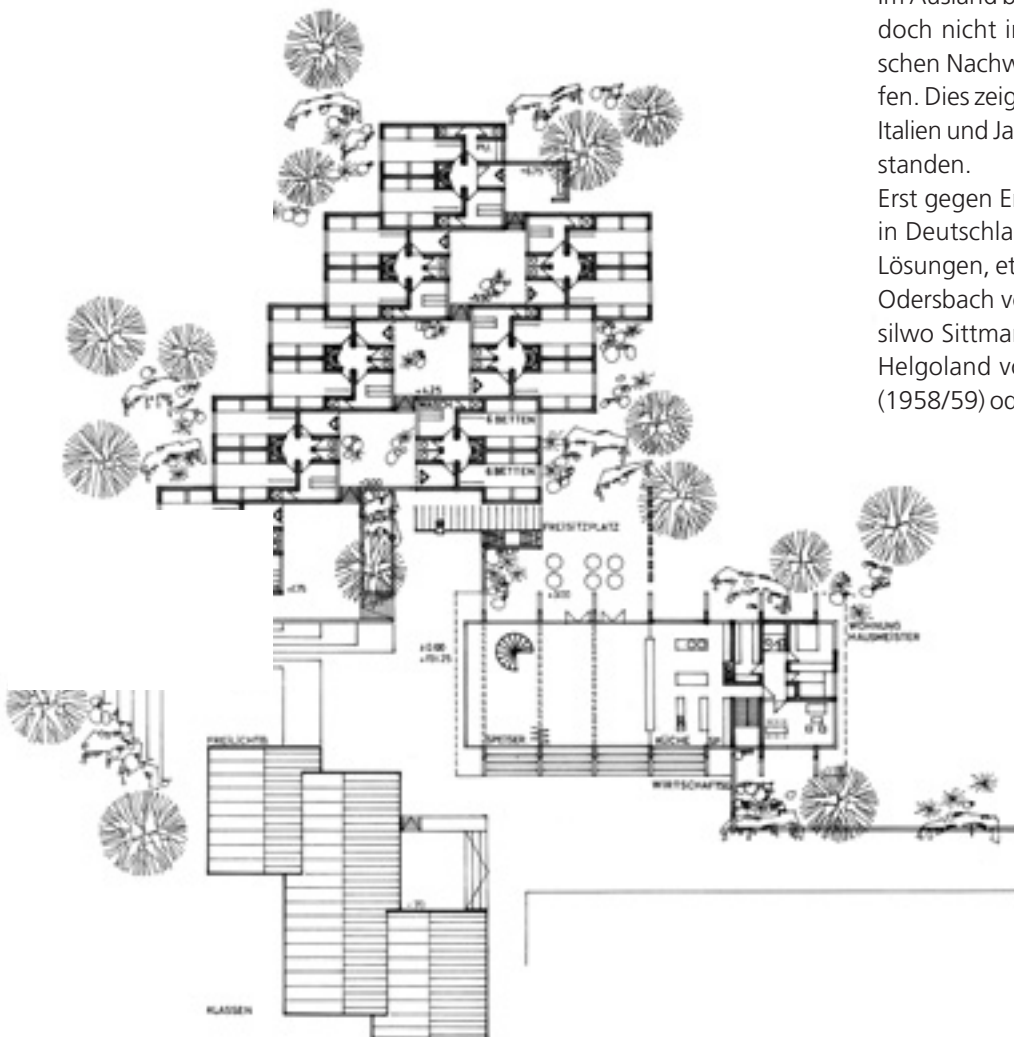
Im Ausland b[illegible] doch nicht i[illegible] schen Nachw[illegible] fen. Dies zeig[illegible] Italien und Ja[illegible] standen.

Erst gegen E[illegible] in Deutschla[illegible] Lösungen, et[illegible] Odersbach v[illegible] silwo Sittma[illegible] Helgoland v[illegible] (1958/59) od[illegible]

6 BETTEN

6 BETTEN

FREISITZPLATZ

WOHNUNG HAUSMEISTER

SPEISER

KÜCHE

WIRTSCHAFTS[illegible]

FREILICHT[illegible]

KLASSEN